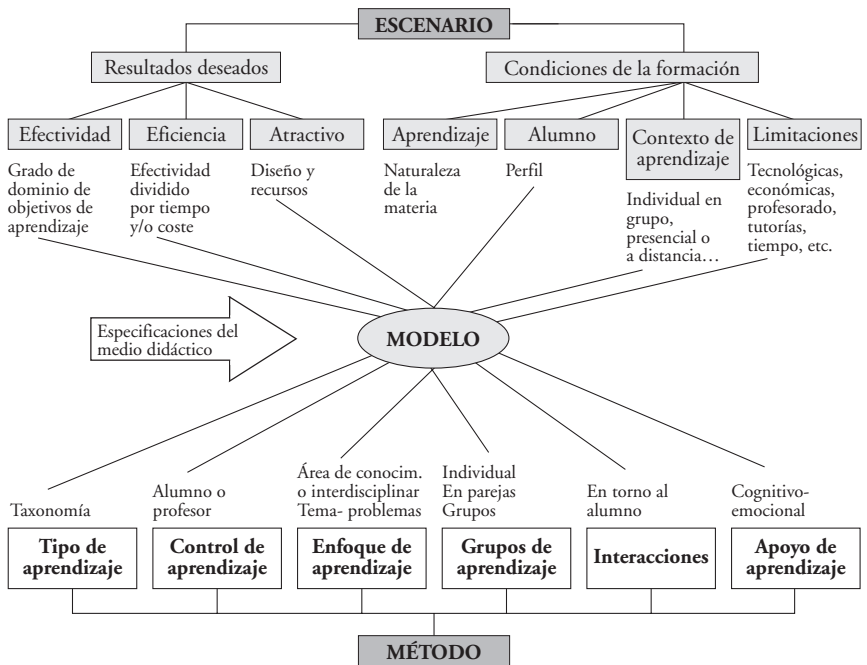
ESCENARIO

Resultados deseados

Condiciones de la formación

Efectividad

Eficiencia

Atractivo

Aprendizaje

Alumno

Contexto de aprendizaje

Limitaciones

Grado de dominio de objetivos de aprendizaje

Efectividad dividido por tiempo y/o coste

Diseño y recursos

Naturaleza de la materia

Perfil

Individual en grupo, presencial o a distancia…

Tecnológicas, económicas, profesorado, tutorías, tiempo, etc.

Especificaciones del medio didáctico

MODELO

Taxonomía

Alumno o profesor

Área de conocim. o interdisciplinar Tema- problemas

Individual En parejas Grupos

En torno al alumno

Cognitivo-emocional

Tipo de aprendizaje

Control de aprendizaje

Enfoque de aprendizaje

Grupos de aprendizaje

Interacciones

Apoyo de aprendizaje

MÉTODO